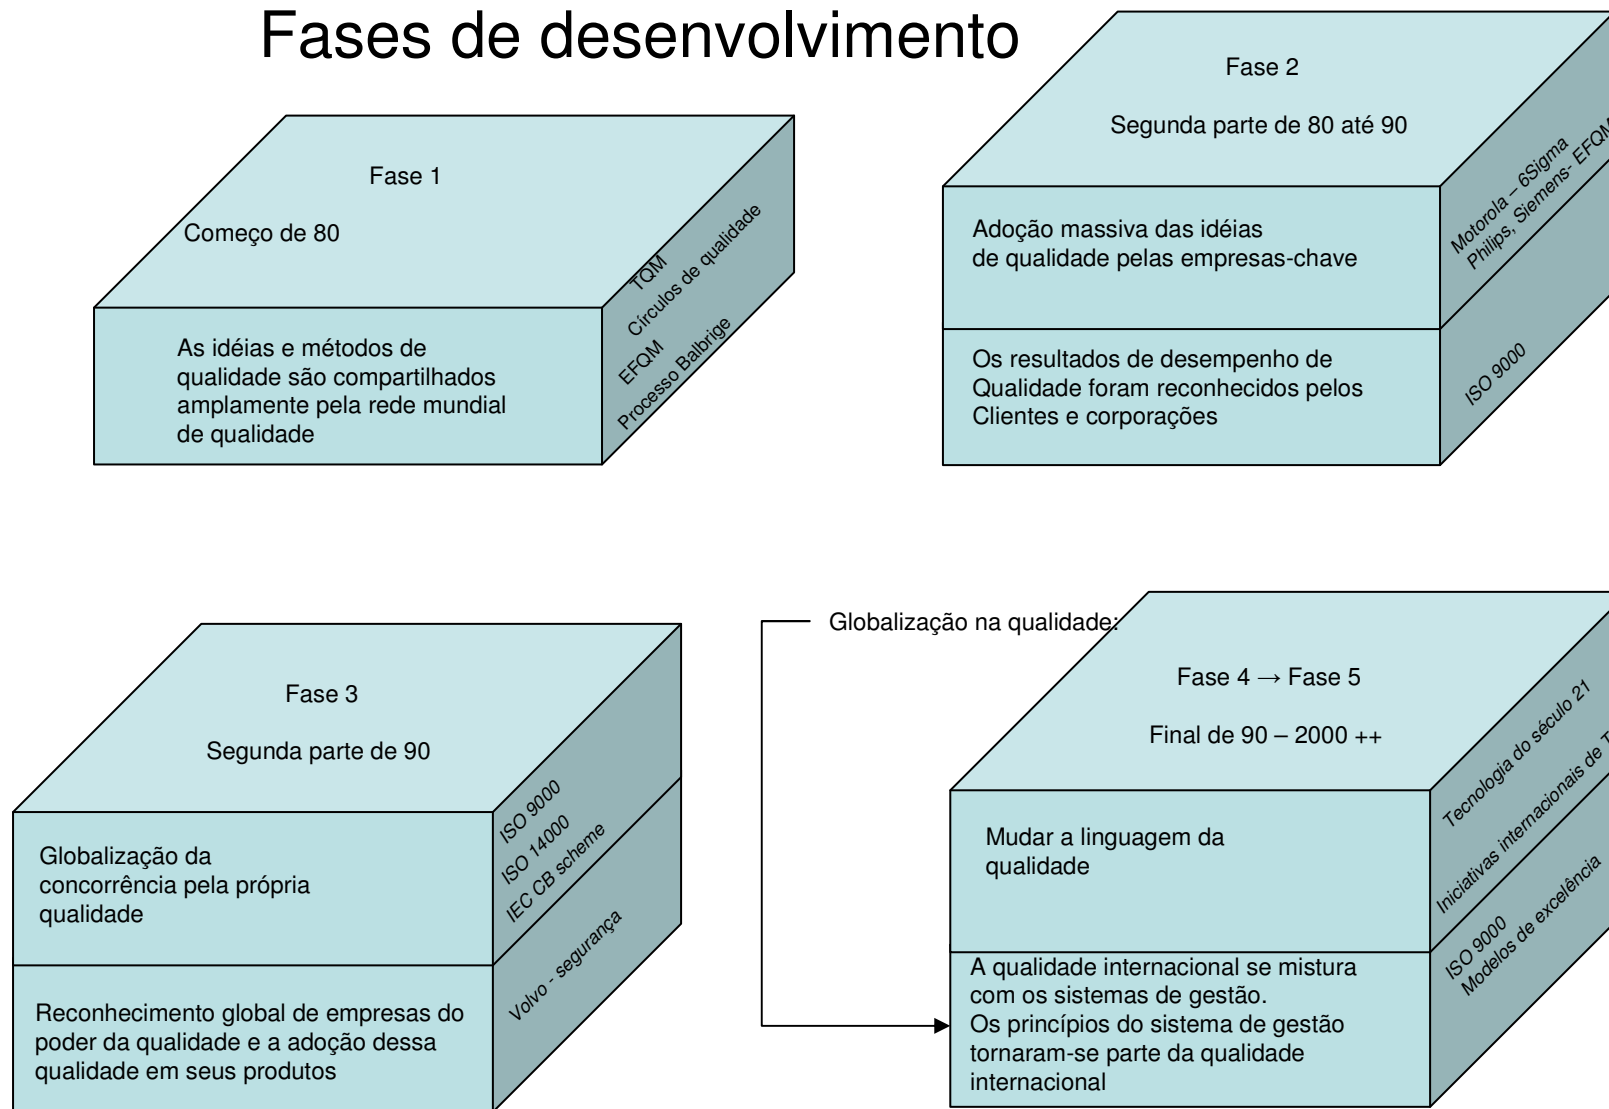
Fases de desenvolvimento

Fase 1

Começo de 80

TQM
Círculos de qualidade

As idéias e métodos de qualidade são compartilhados amplamente pela rede mundial de qualidade

EFQM
Processo Balbrige

Fase 2

Segunda parte de 80 até 90

Motorola – 6Sigma
Philips, Siemens- EFQM

Adoção massiva das idéias de qualidade pelas empresas-chave

Os resultados de desempenho de Qualidade foram reconhecidos pelos Clientes e corporações

ISO 9000

Fase 3

Segunda parte de 90

ISO 9000
ISO 14000
IEC CB scheme

Globalização da concorrência pela própria qualidade

Volvo - segurança

Reconhecimento global de empresas do poder da qualidade e a adoção dessa qualidade em seus produtos

Globalização na qualidade:

Fase 4 → Fase 5

Final de 90 – 2000 ++

Tecnologia do século 21
Iniciativas internacionais de T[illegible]

Mudar a linguagem da qualidade

ISO 9000
Modelos de excelência

A qualidade internacional se mistura com os sistemas de gestão.
Os princípios do sistema de gestão tornaram-se parte da qualidade internacional